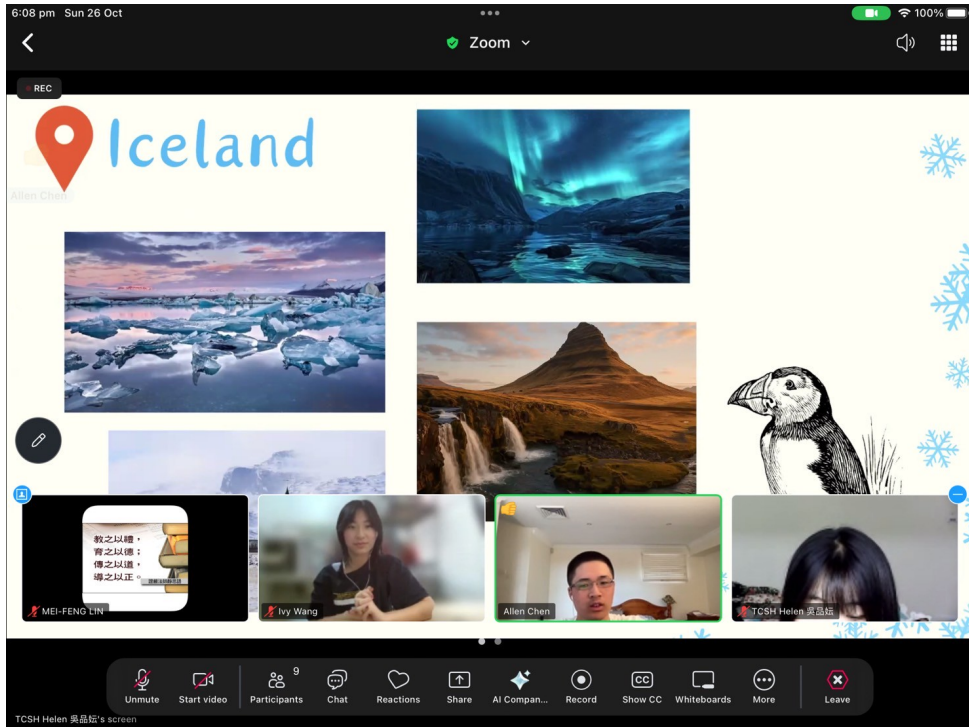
6:08 pm Sun 26 Oct

100%

Zoom

REC

Iceland

Allen Chen

教之以禮，
育之以德；
傳之以道，
導之以正。

MEI-FENG LIN

Ivy Wang

Allen Chen

TCSH Helen 吳品妘

Unmute

Start video

9

Participants

Chat

Reactions

Share

AI Compan...

Record

Show CC

Whiteboards

More

Leave

TCSH Helen 吳品妘's screen